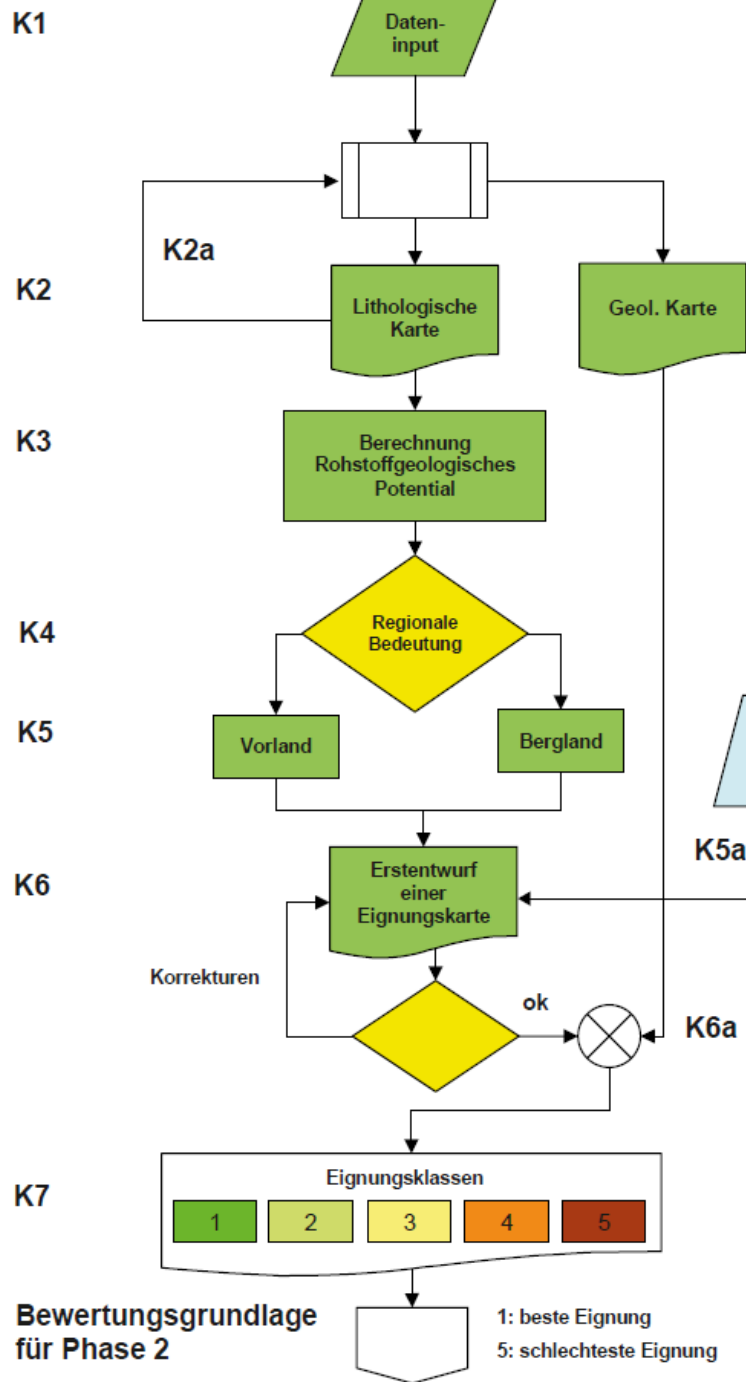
K1

Daten-input

K2a

K2

Lithologische Karte

Geol. Karte

K3

Berechnung Rohstoffgeologisches Potential

K4

Regionale Bedeutung

K5

Vorland

Bergland

K5a

K6

Erstentwurf einer Eignungskarte

Korrekturen

ok

K6a

K7

Eignungsklassen

| 1 | 2 | 3 | 4 | 5 |
|---|---|---|---|---|

Bewertungsgrundlage für Phase 2

1: beste Eignung
5: schlechteste Eignung